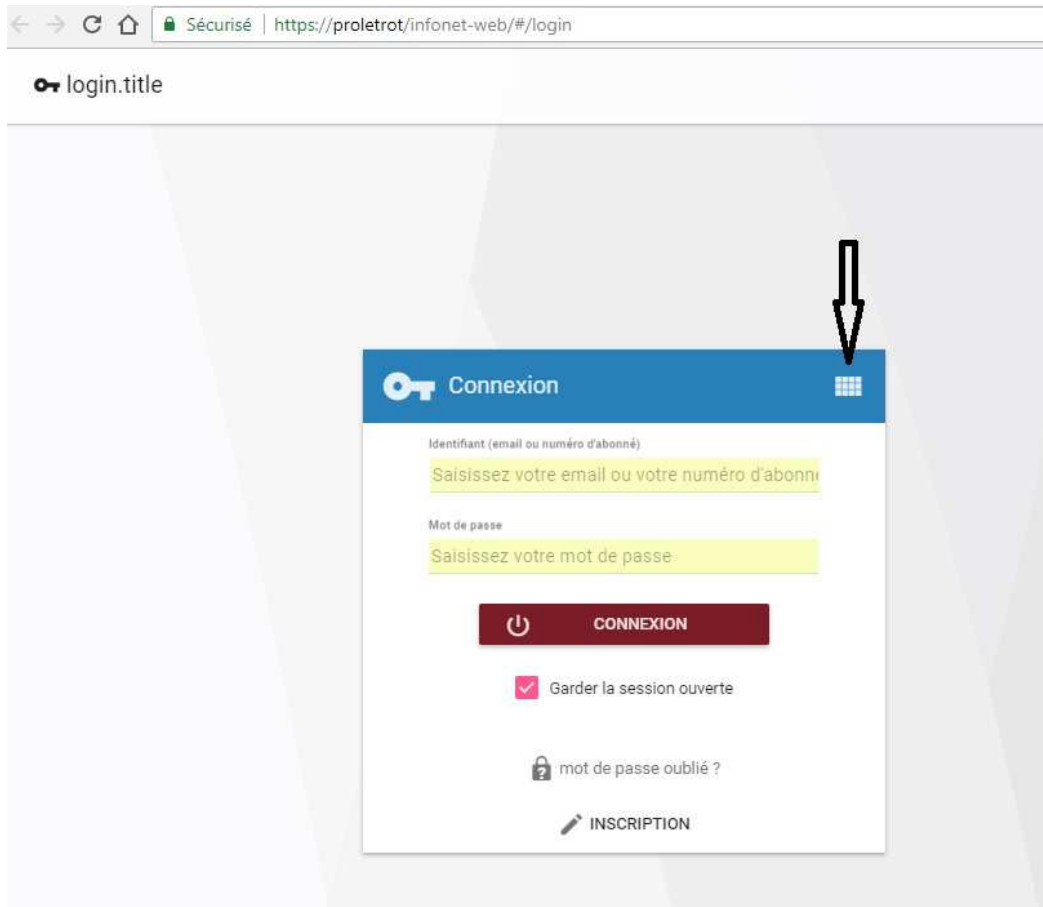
Sécurisé | https://proletrot/infonet-web/#/login

login.title

Connexion

Identifiant (email ou numéro d'abonné)

Saisissez votre email ou votre numéro d'abonn

Mot de passe

Saisissez votre mot de passe

CONNEXION

Garder la session ouverte

mot de passe oublié ?

INSCRIPTION